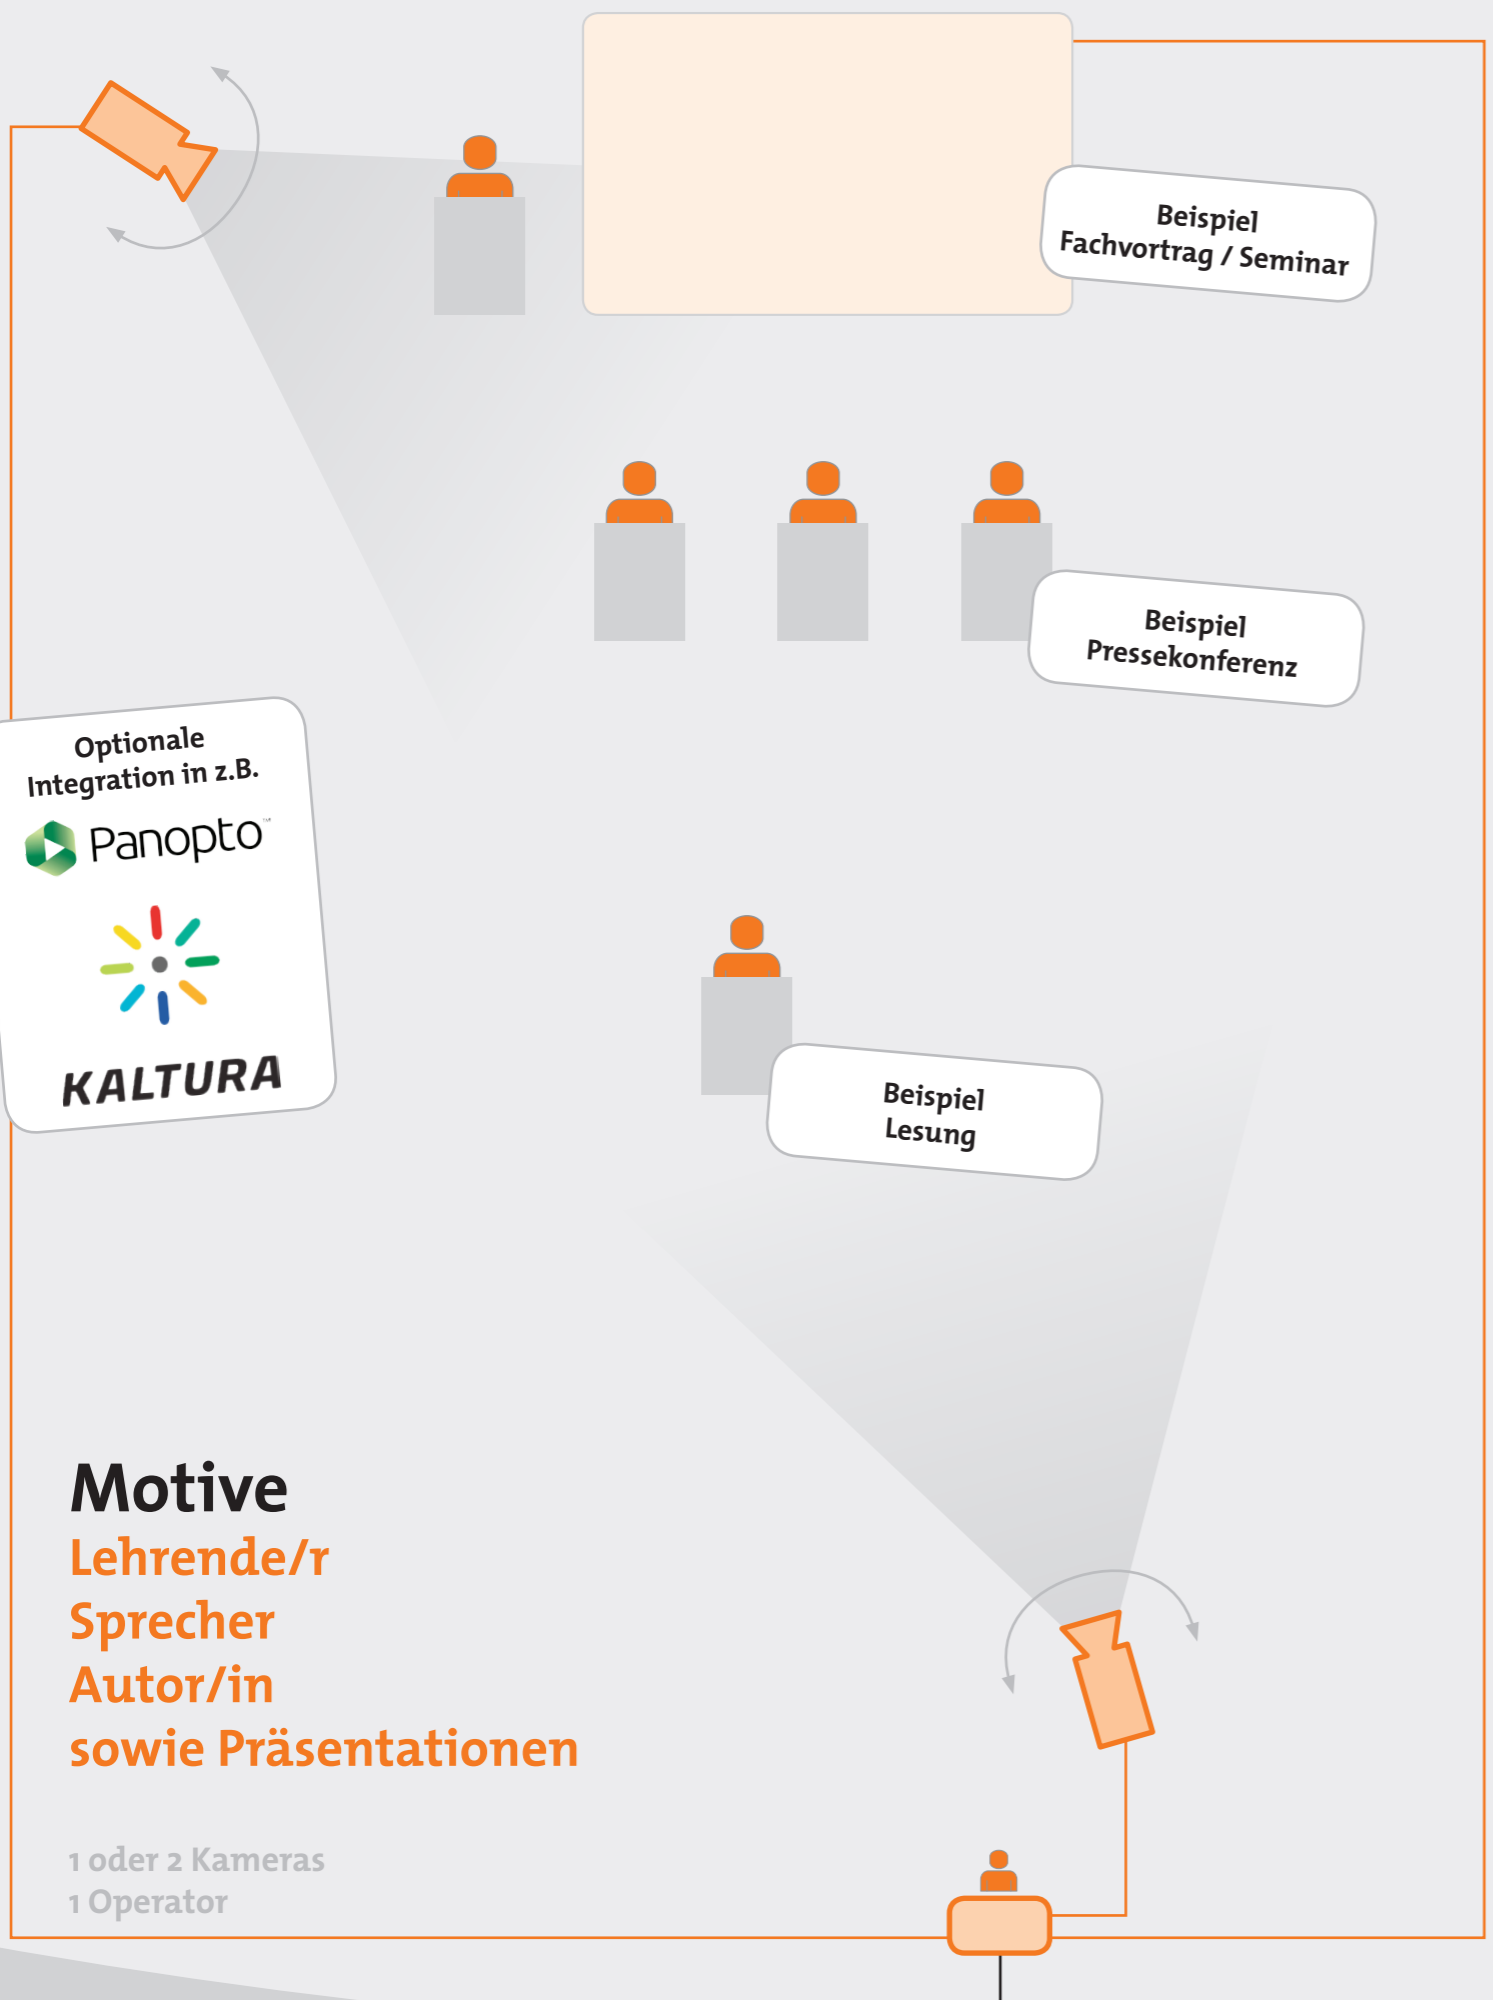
Beispiel
Fachvortrag / Seminar

Beispiel
Pressekonferenz

Optionale
Integration in z.B.

Panopto

KALTURA

Beispiel
Lesung

Motive
Lehrende/r
Sprecher
Autor/in
sowie Präsentationen

1 oder 2 Kameras
1 Operator